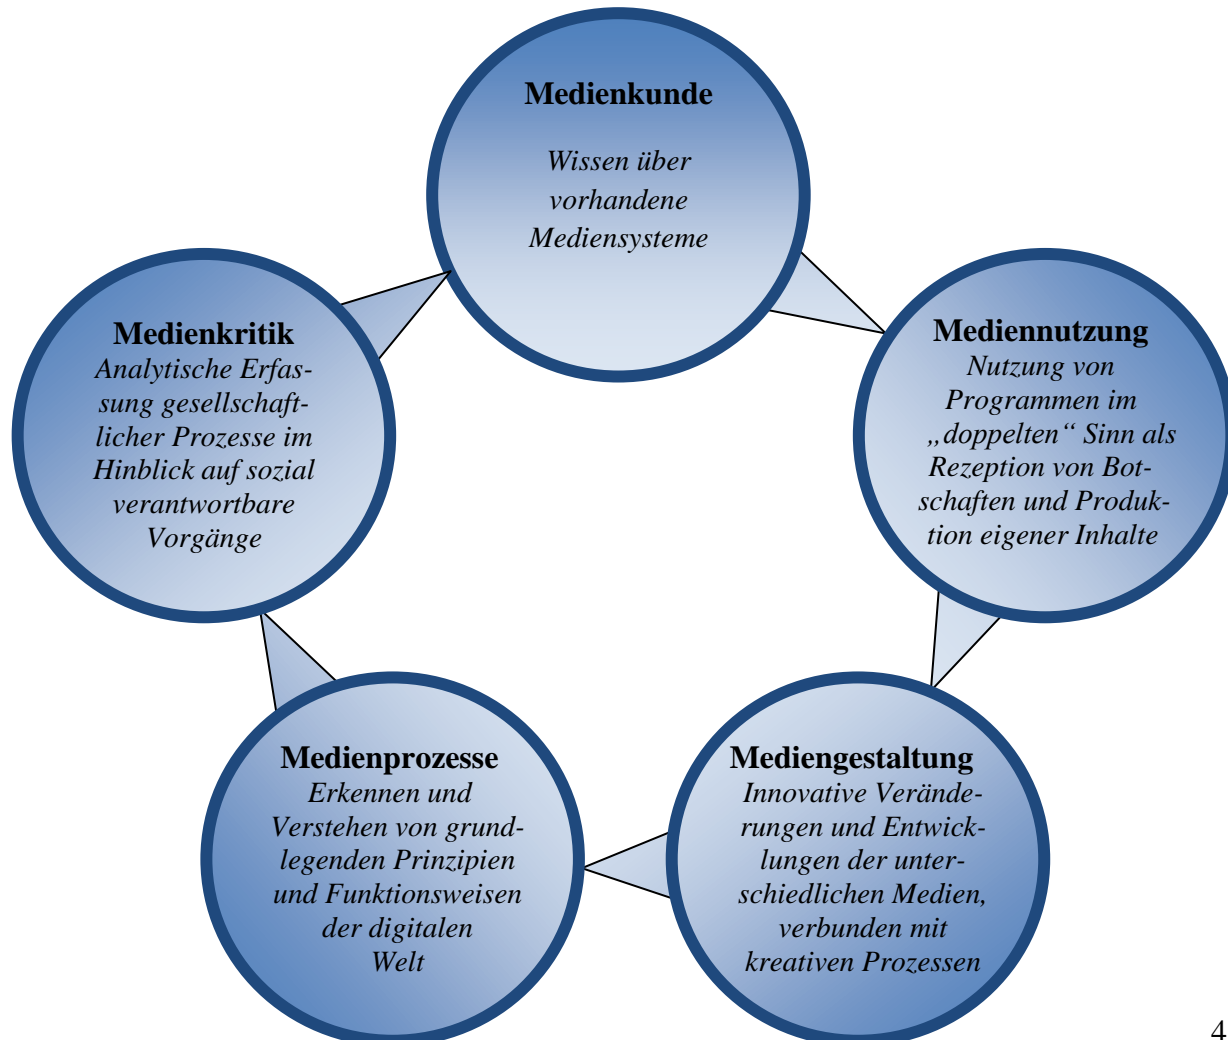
**Medienkunde**

*Wissen über vorhandene Mediensysteme*

**Mediennutzung**
*Nutzung von Programmen im „doppelten“ Sinn als Rezeption von Botschaften und Produktion eigener Inhalte*

**Mediengestaltung**
*Innovative Veränderungen und Entwicklungen der unterschiedlichen Medien, verbunden mit kreativen Prozessen*

**Medienprozesse**
*Erkennen und Verstehen von grundlegenden Prinzipien und Funktionsweisen der digitalen Welt*

**Medienkritik**
*Analytische Erfassung gesellschaftlicher Prozesse im Hinblick auf sozial verantwortbare Vorgänge*

4